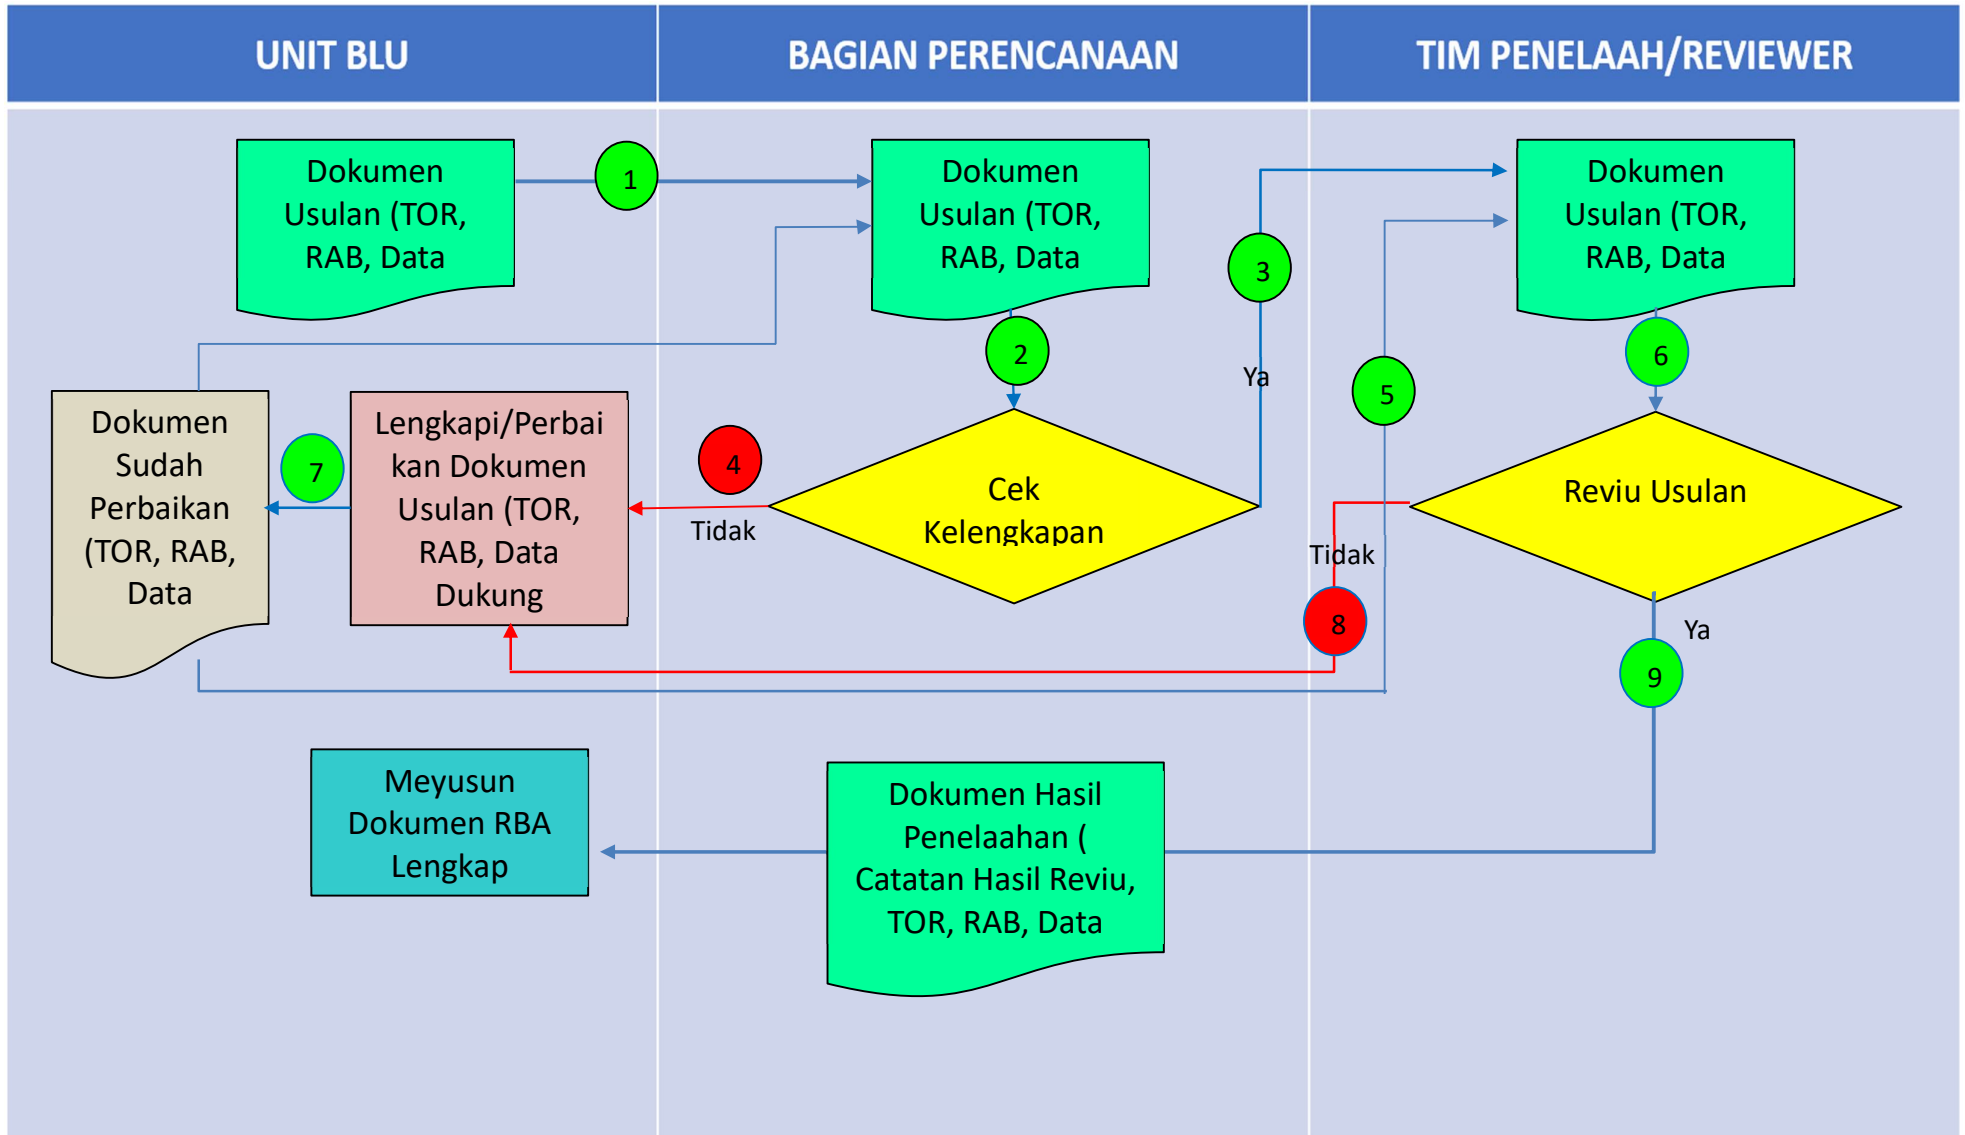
UNIT BLU

BAGIAN PERENCANAAN

TIM PENELAAH/REVIEWER

Dokumen Usulan (TOR, RAB, Data

1

Dokumen Usulan (TOR, RAB, Data

3

Dokumen Usulan (TOR, RAB, Data

2

Ya

5

6

Dokumen Sudah Perbaikan (TOR, RAB, Data

7

Lengkapi/Perbaikan Dokumen Usulan (TOR, RAB, Data Dukung

4

Tidak

Cek Kelengkapan

Reviu Usulan

Tidak

8

Ya

9

Meyusun Dokumen RBA Lengkap

Dokumen Hasil Penelaahan ( Catatan Hasil Reviu, TOR, RAB, Data